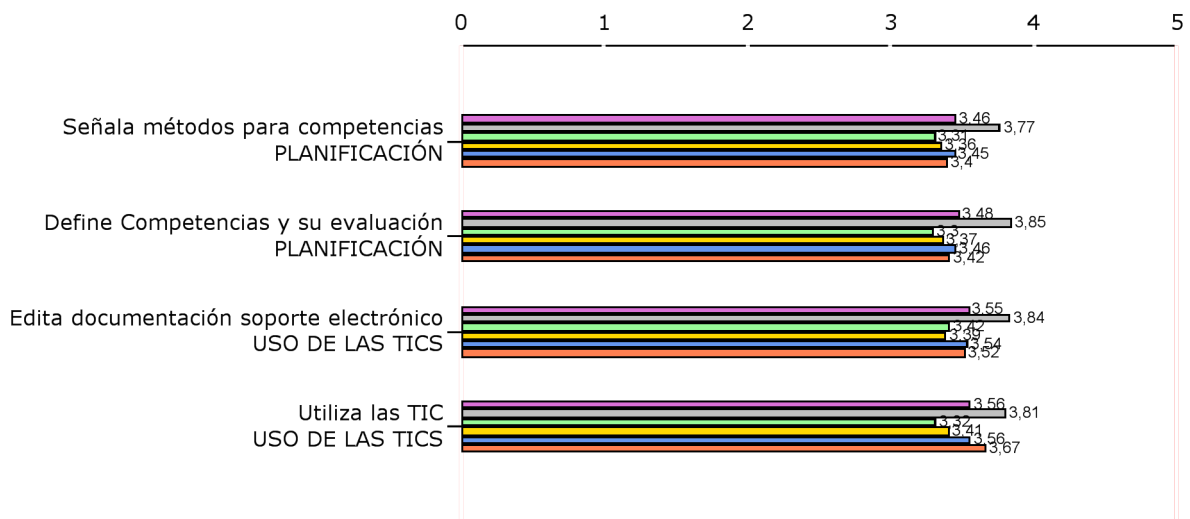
0 1 2 3 4 5

Señala métodos para competencias PLANIFICACIÓN
3,46
3,77
3,31
3,36
3,45
3,4

Define Competencias y su evaluación PLANIFICACIÓN
3,48
3,85
3,3
3,37
3,46
3,42

Edita documentación soporte electrónico USO DE LAS TICS
3,55
3,84
3,42
3,39
3,54
3,52

Utiliza las TIC USO DE LAS TICS
3,56
3,81
3,32
3,41
3,56
3,67